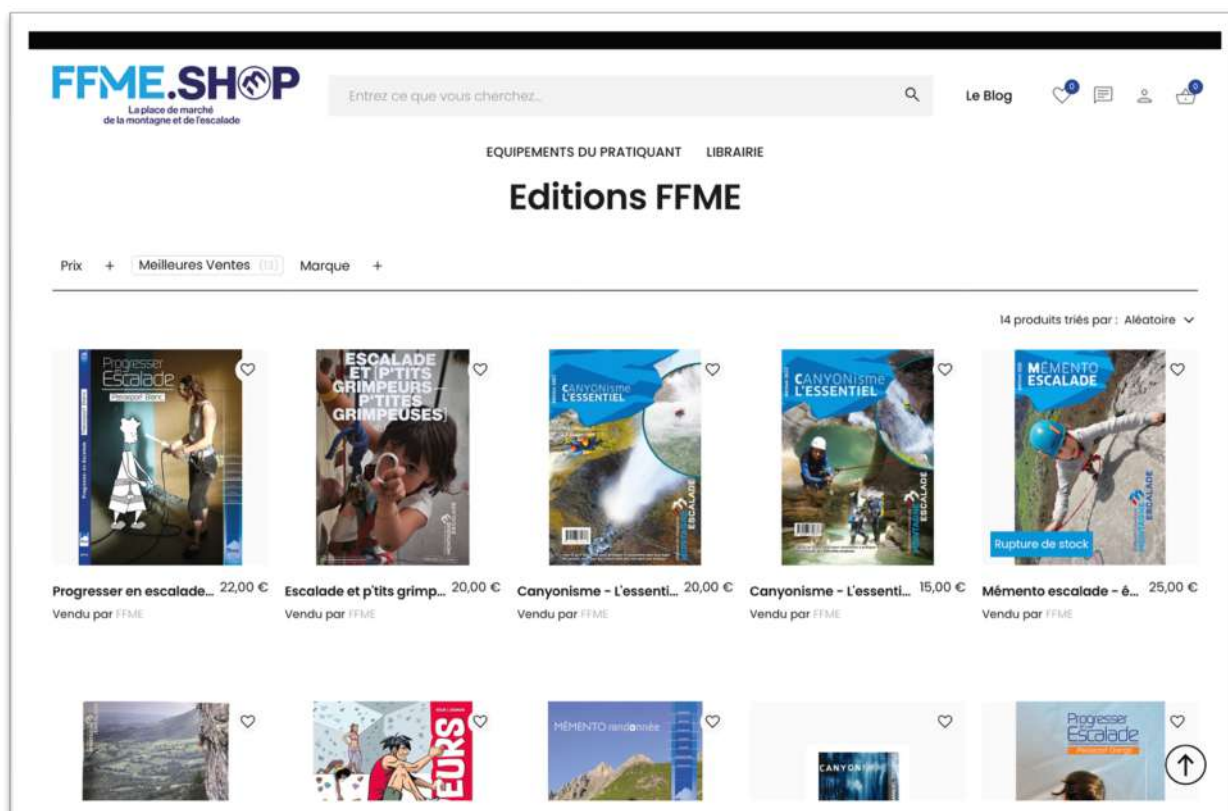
FFME.SHOP
La place de marché de la montagne et de l'escalade

Entrez ce que vous cherchez...

Le Blog 0 0

EQUIPEMENTS DU PRATIQUANT LIBRAIRIE

Editions FFME

Prix + Meilleures Ventes (13) Marque +

14 produits triés par : Aléatoire

Progresser Escalade Passeport Blanc

ESCALADE ET P'TITS GRIMPEURS P'TITES GRIMPEUSES

CANYONisme L'ESSENTIEL

CANYONisme L'ESSENTIEL

MÉMENTO ESCALADE

Rupture de stock

Progresser en escalade... 22,00 €
Vendu par FFME

Escalade et p'tits grimp... 20,00 €
Vendu par FFME

Canyonisme - L'essenti... 20,00 €
Vendu par FFME

Canyonisme - L'essenti... 15,00 €
Vendu par FFME

Mémento escalade - é... 25,00 €
Vendu par FFME

EURS

MÉMENTO randonnée

CANYON

Progresser Escalade Passeport Orange